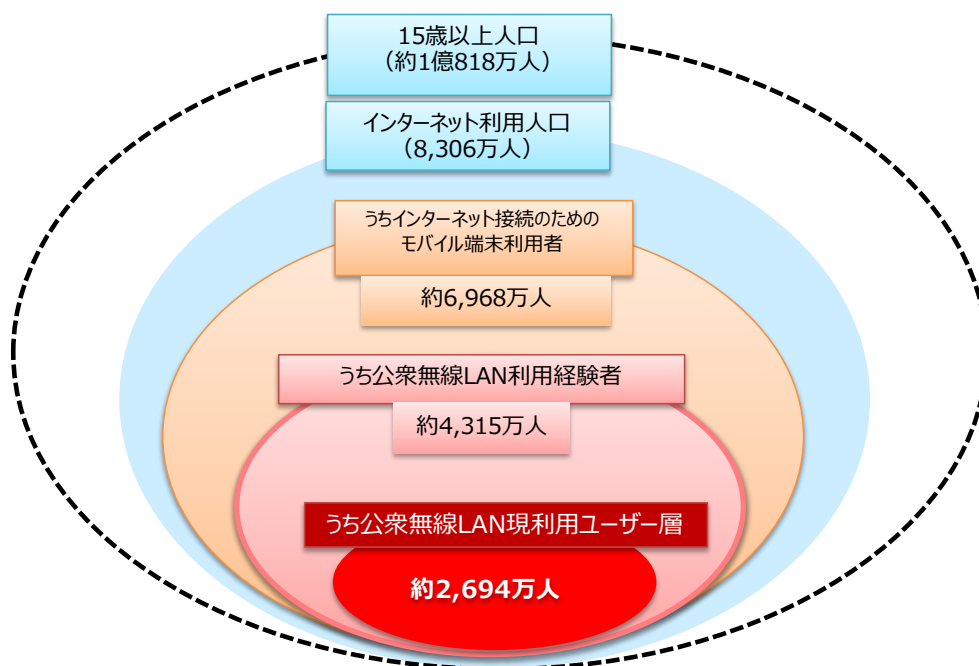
15歳以上人口
（約1億818万人）

インターネット利用人口
（8,306万人）

うちインターネット接続のための
モバイル端末利用者

約6,968万人

うち公衆無線LAN利用経験者

約4,315万人

うち公衆無線LAN現利用ユーザー層

約2,694万人